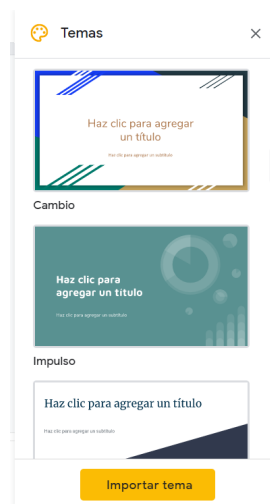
Temas

×

Haz clic para agregar un título

Haz clic para agregar un subtítulo

Cambio

Haz clic para agregar un título

Haz clic para agregar un subtítulo

Impulso

Haz clic para agregar un título

Haz clic para agregar un subtítulo

Importar tema